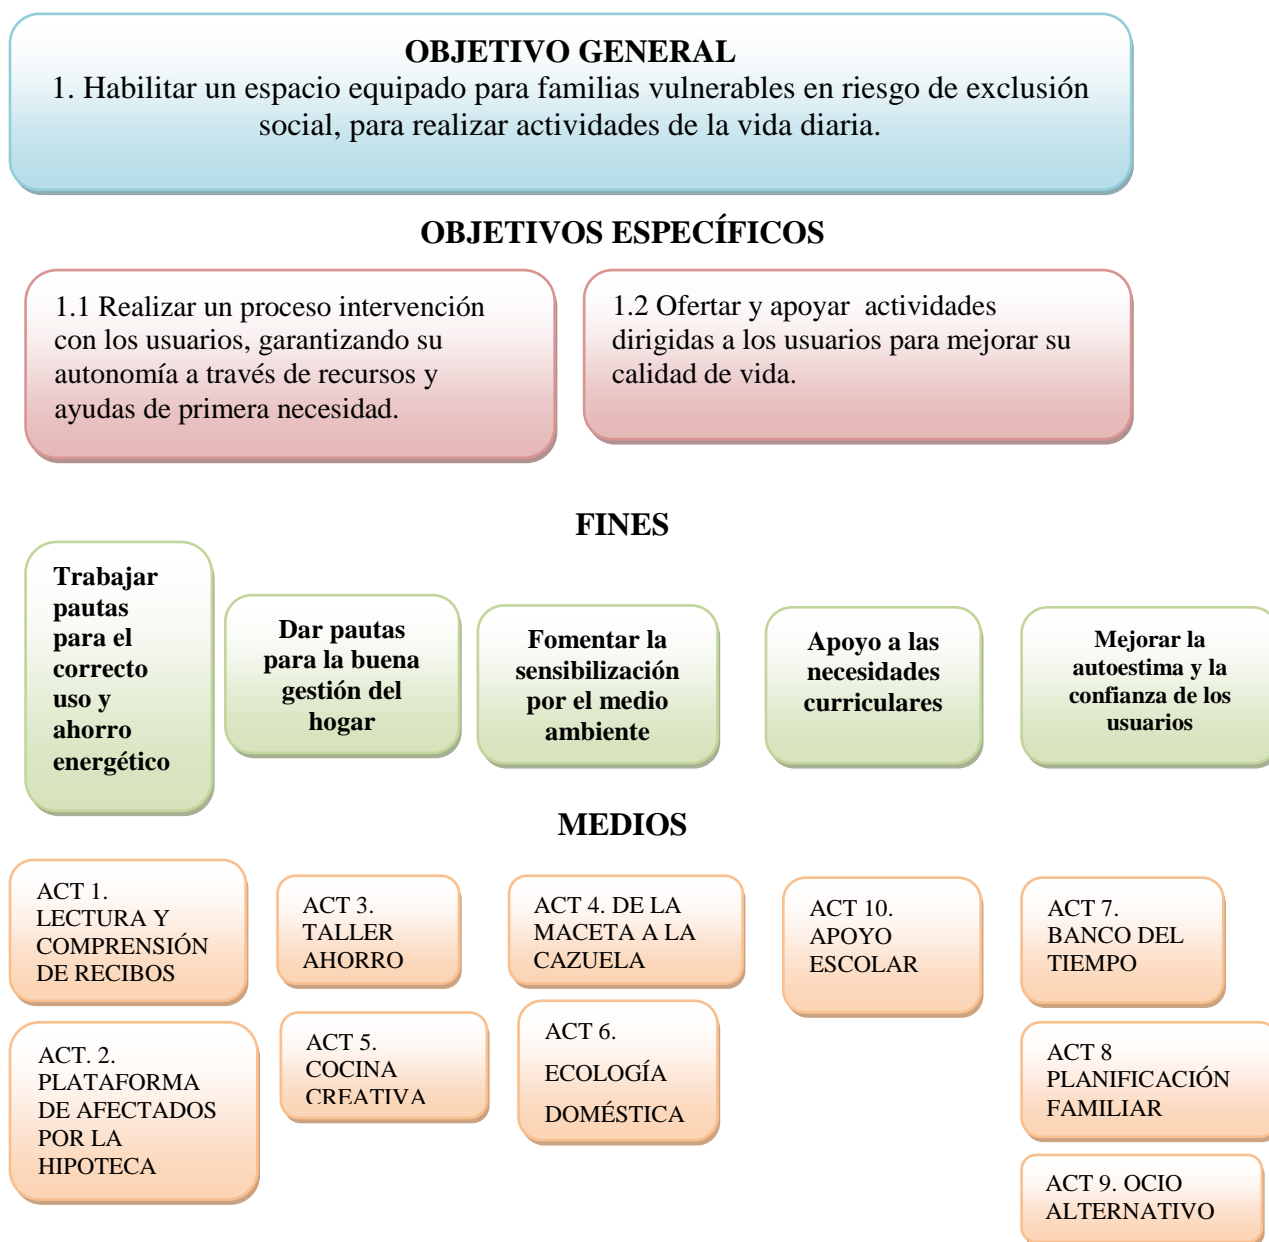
OBJETIVO GENERAL
1. Habilitar un espacio equipado para familias vulnerables en riesgo de exclusión social, para realizar actividades de la vida diaria.

OBJETIVOS ESPECÍFICOS

1.1 Realizar un proceso intervención con los usuarios, garantizando su autonomía a través de recursos y ayudas de primera necesidad.

1.2 Ofertar y apoyar actividades dirigidas a los usuarios para mejorar su calidad de vida.

FINES

Trabajar pautas para el correcto uso y ahorro energético

Dar pautas para la buena gestión del hogar

Fomentar la sensibilización por el medio ambiente

Apoyo a las necesidades curriculares

Mejorar la autoestima y la confianza de los usuarios

MEDIOS

ACT 1. LECTURA Y COMPRENSIÓN DE RECIBOS

ACT 3. TALLER AHORRO

ACT 4. DE LA MACETA A LA CAZUELA

ACT 10. APOYO ESCOLAR

ACT 7. BANCO DEL TIEMPO

ACT. 2. PLATAFORMA DE AFECTADOS POR LA HIPOTECA

ACT 5. COCINA CREATIVA

ACT 6. ECOLOGÍA DOMÉSTICA

ACT 8 PLANIFICACIÓN FAMILIAR

ACT 9. OCIO ALTERNATIVO